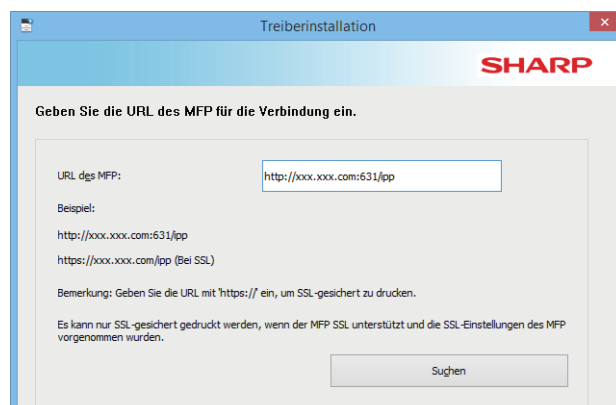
Treiberinstallation

SHARP

Geben Sie die URL des MFP für die Verbindung ein.

URL des MFP:

http://xxx.xxx.com:631/ipp

Beispiel:

http://xxx.xxx.com:631/ipp

https://xxx.xxx.com/ipp (Bei SSL)

Bemerkung: Geben Sie die URL mit 'https://' ein, um SSL-gesichert zu drucken.

Es kann nur SSL-gesichert gedruckt werden, wenn der MFP SSL unterstützt und die SSL-Einstellungen des MFP vorgenommen wurden.

Suchen